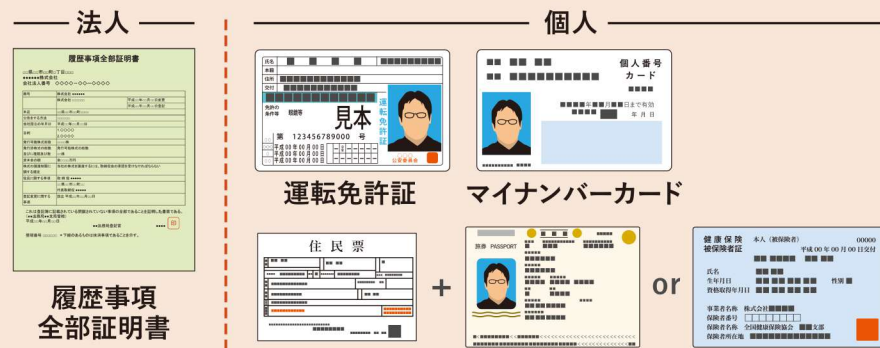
法人

個人

履歴事項全部証明書

履歴事項
全部証明書

氏名
本籍
住所
交付
免許の条件等
見本
運転免許証
第 123456789000 号
公安委員会

運転免許証

個人番号
カード
日まで有効
年 月 日

マイナンバーカード

住 民 票

旅券 PASSPORT

+

or

健康保険
被保険者証
本人（被保険者）
00000
平成 00 年 00 月 00 日交付
氏名
生年月日
性別
資格取得年月日
事業者名称 株式会社
保険者番号
保険者名称 全国健康保険協会 支部
保険者所在地